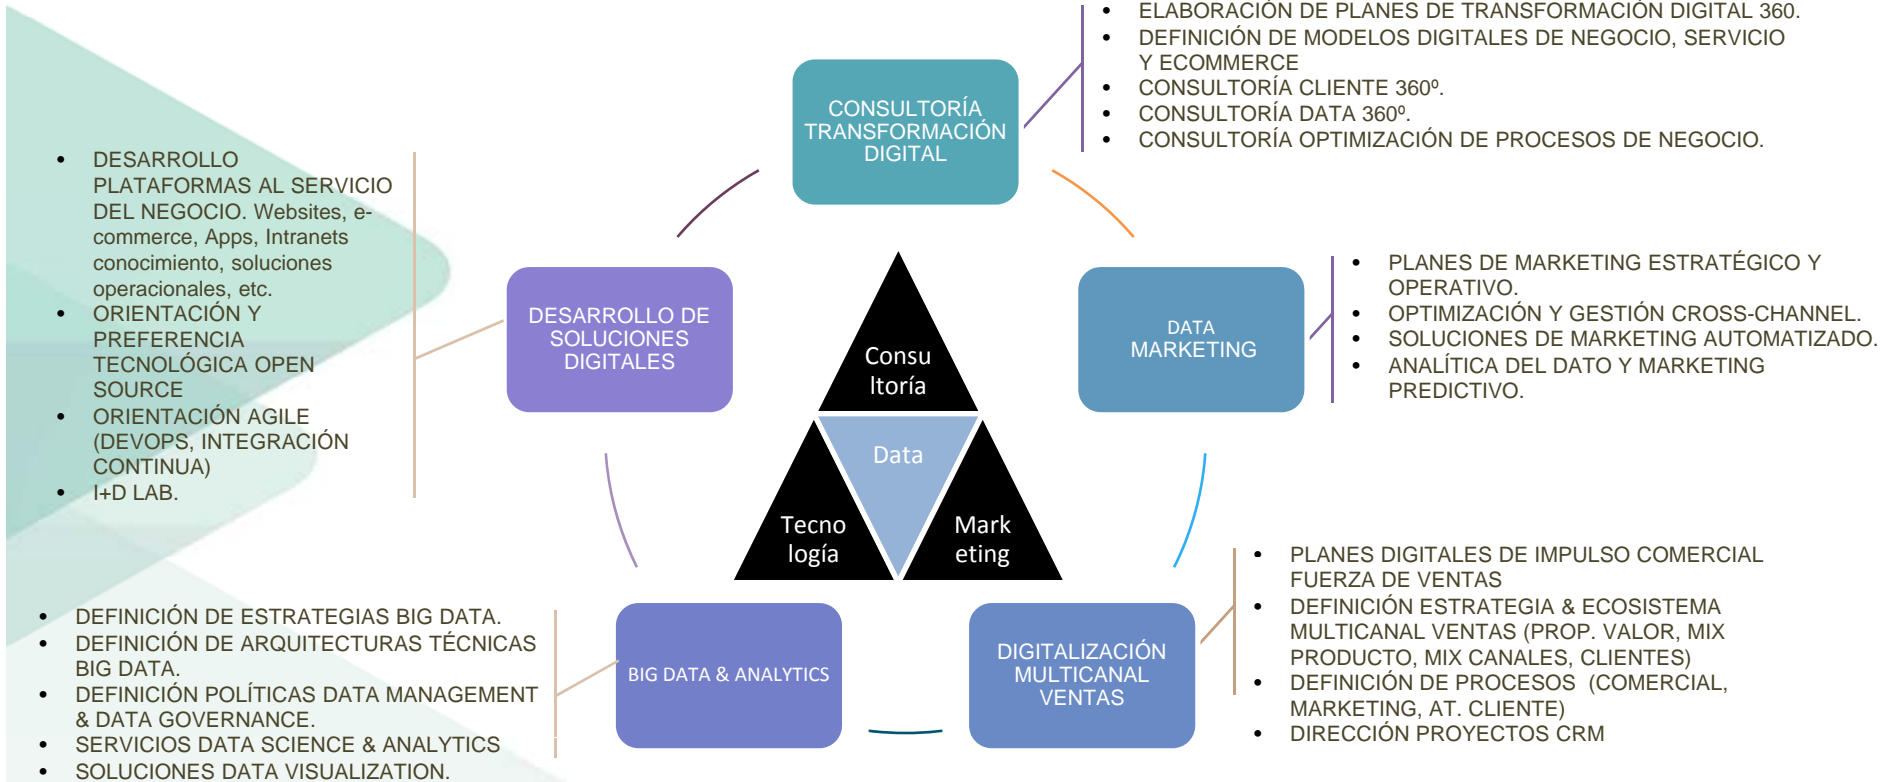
CONSULTORÍA TRANSFORMACIÓN DIGITAL

• ELABORACIÓN DE PLANES DE TRANSFORMACIÓN DIGITAL 360.
• DEFINICIÓN DE MODELOS DIGITALES DE NEGOCIO, SERVICIO Y ECOMMERCE
• CONSULTORÍA CLIENTE 360º.
• CONSULTORÍA DATA 360º.
• CONSULTORÍA OPTIMIZACIÓN DE PROCESOS DE NEGOCIO.

DATA MARKETING

• PLANES DE MARKETING ESTRATÉGICO Y OPERATIVO.
• OPTIMIZACIÓN Y GESTIÓN CROSS-CHANNEL.
• SOLUCIONES DE MARKETING AUTOMATIZADO.
• ANALÍTICA DEL DATO Y MARKETING PREDICTIVO.

DESARROLLO DE SOLUCIONES DIGITALES

• DESARROLLO PLATAFORMAS AL SERVICIO DEL NEGOCIO. Websites, e-commerce, Apps, Intranets conocimiento, soluciones operacionales, etc.
• ORIENTACIÓN Y PREFERENCIA TECNOLÓGICA OPEN SOURCE
• ORIENTACIÓN AGILE (DEVOPS, INTEGRACIÓN CONTINUA)
• I+D LAB.

Consu ltoría

Data

Tecno logía

Mark eting

DIGITALIZACIÓN MULTICANAL VENTAS

• PLANES DIGITALES DE IMPULSO COMERCIAL FUERZA DE VENTAS
• DEFINICIÓN ESTRATEGIA & ECOSISTEMA MULTICANAL VENTAS (PROP. VALOR, MIX PRODUCTO, MIX CANALES, CLIENTES)
• DEFINICIÓN DE PROCESOS (COMERCIAL, MARKETING, AT. CLIENTE)
• DIRECCIÓN PROYECTOS CRM

BIG DATA & ANALYTICS

• DEFINICIÓN DE ESTRATEGIAS BIG DATA.
• DEFINICIÓN DE ARQUITECTURAS TÉCNICAS BIG DATA.
• DEFINICIÓN POLÍTICAS DATA MANAGEMENT & DATA GOVERNANCE.
• SERVICIOS DATA SCIENCE & ANALYTICS
• SOLUCIONES DATA VISUALIZATION.